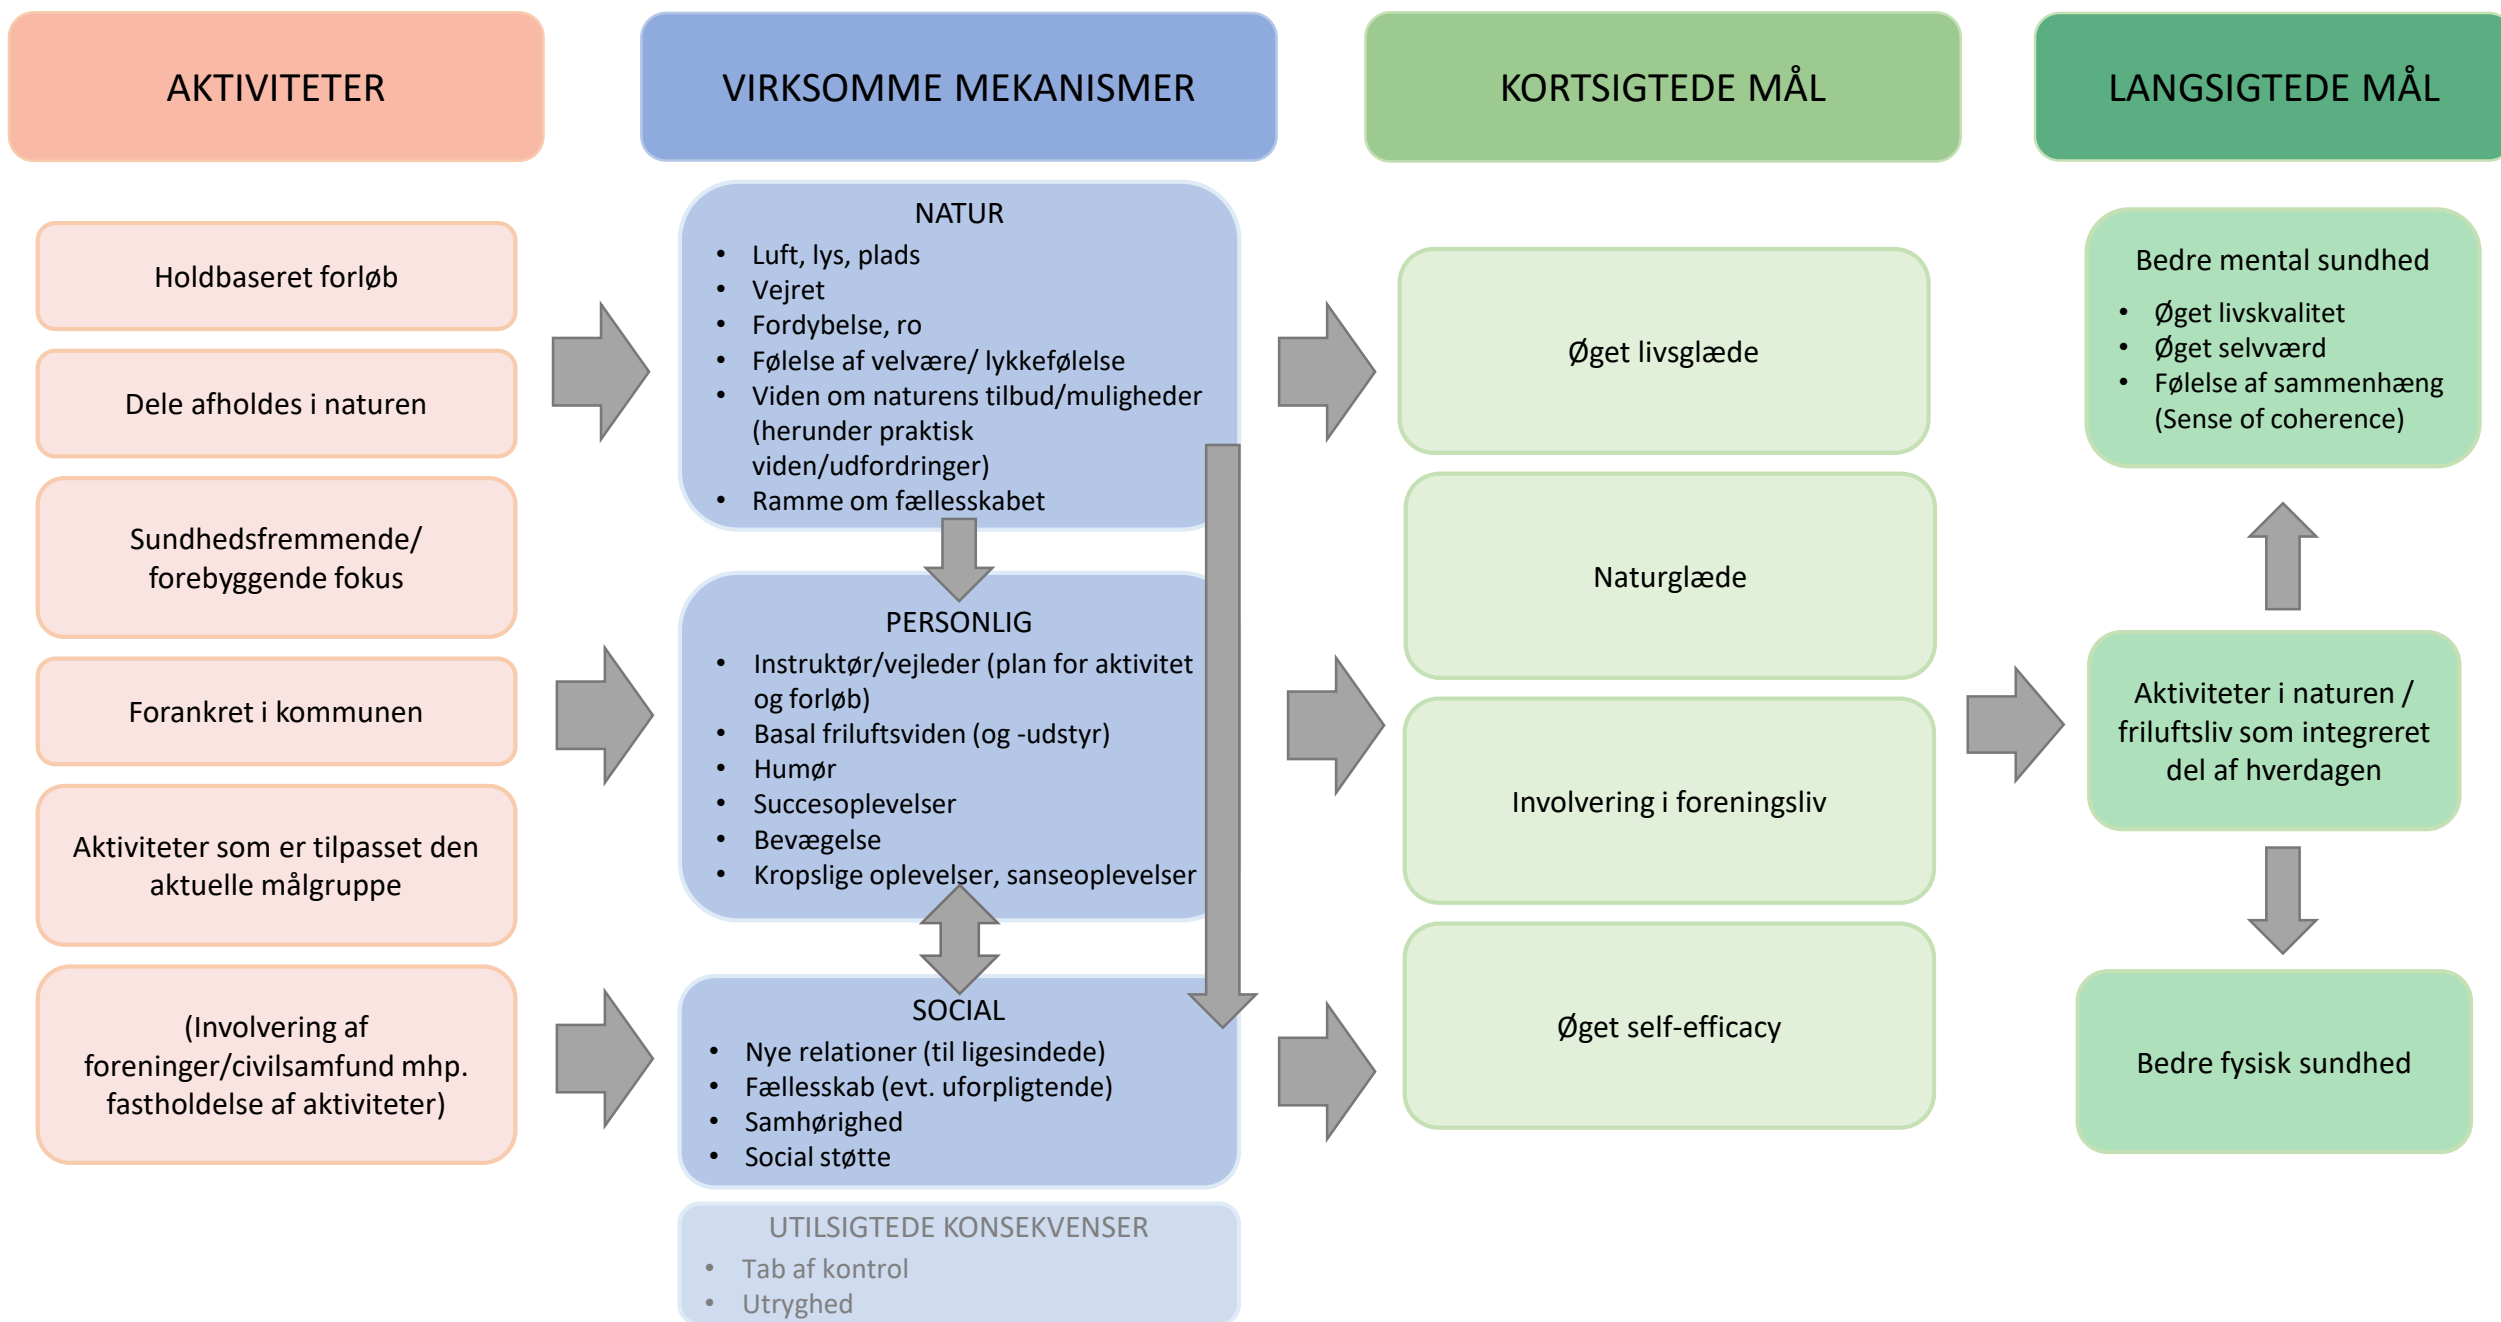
AKTIVITETER

Holdbaseret forløb

Dele afholdes i naturen

Sundhedsfremmende/ forebyggende fokus

Forankret i kommunen

Aktiviteter som er tilpasset den aktuelle målgruppe

(Involvering af foreninger/civilsamfund mhp. fastholdelse af aktiviteter)

VIRKSOMME MEKANISMER

NATUR
- Luft, lys, plads
- Vejret
- Fordybelse, ro
- Følelse af velvære/ lykkefølelse
- Viden om naturens tilbud/muligheder (herunder praktisk viden/udfordringer)
- Ramme om fællesskabet

PERSONLIG
- Instruktør/vejleder (plan for aktivitet og forløb)
- Basal friluftsviden (og -udstyr)
- Humør
- Succesoplevelser
- Bevægelse
- Kropslige oplevelser, sanseoplevelser

SOCIAL
- Nye relationer (til ligesindede)
- Fællesskab (evt. uforpligtende)
- Samhørighed
- Social støtte

UTILSIGTEDE KONSEKVENSER
- Tab af kontrol
- Utryghed

KORTSIGTEDE MÅL

Øget livsglæde

Naturglæde

Involvering i foreningsliv

Øget self-efficacy

LANGSIGTEDE MÅL

Bedre mental sundhed
- Øget livskvalitet
- Øget selvværd
- Følelse af sammenhæng (Sense of coherence)

Aktiviteter i naturen / friluftsliv som integreret del af hverdagen

Bedre fysisk sundhed